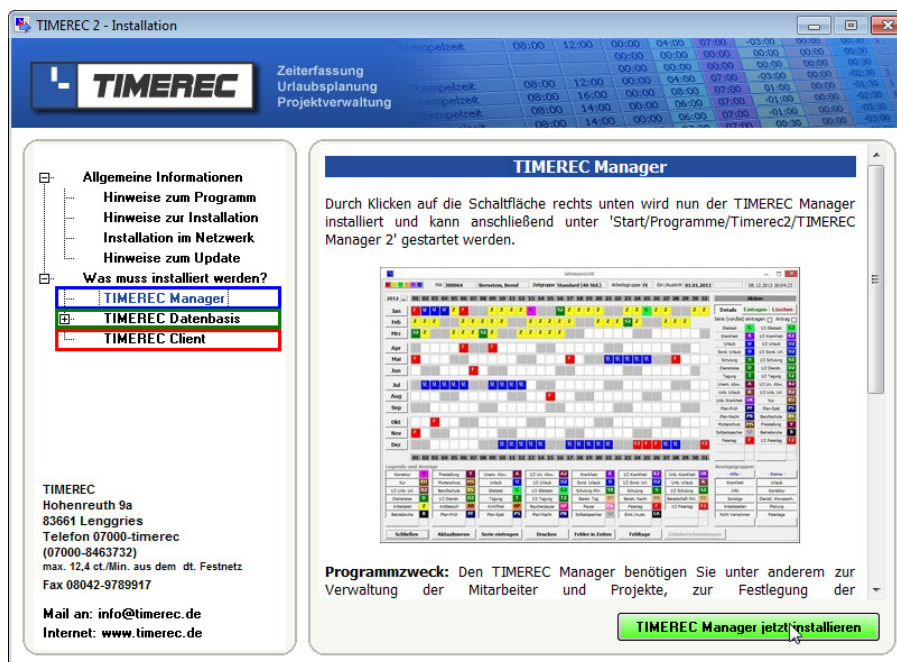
TIMEREC 2 - Installation

TIMEREC

Zeiterfassung
Urlaubsplanung
Projektverwaltung

Allgemeine Informationen
Hinweise zum Programm
Hinweise zur Installation
Installation im Netzwerk
Hinweise zum Update
Was muss installiert werden?
TIMEREC Manager
TIMEREC Datenbasis
TIMEREC Client

TIMEREC
Hohenreuth 9a
83661 Lenggries
Telefon 07000-timerec
(07000-8463732)
max. 12,4 ct./Min. aus dem dt. Festnetz
Fax 08042-9789917

Mail an: info@timerec.de
Internet: www.timerec.de

TIMEREC Manager

Durch Klicken auf die Schaltfläche rechts unten wird nun der TIMEREC Manager installiert und kann anschließend unter 'Start/Programme/Timerec2/TIMEREC Manager 2' gestartet werden.

Programmzweck: Den TIMEREC Manager benötigen Sie unter anderem zur Verwaltung der Mitarbeiter und Projekte, zur Festlegung der

TIMEREC Manager jetzt installieren